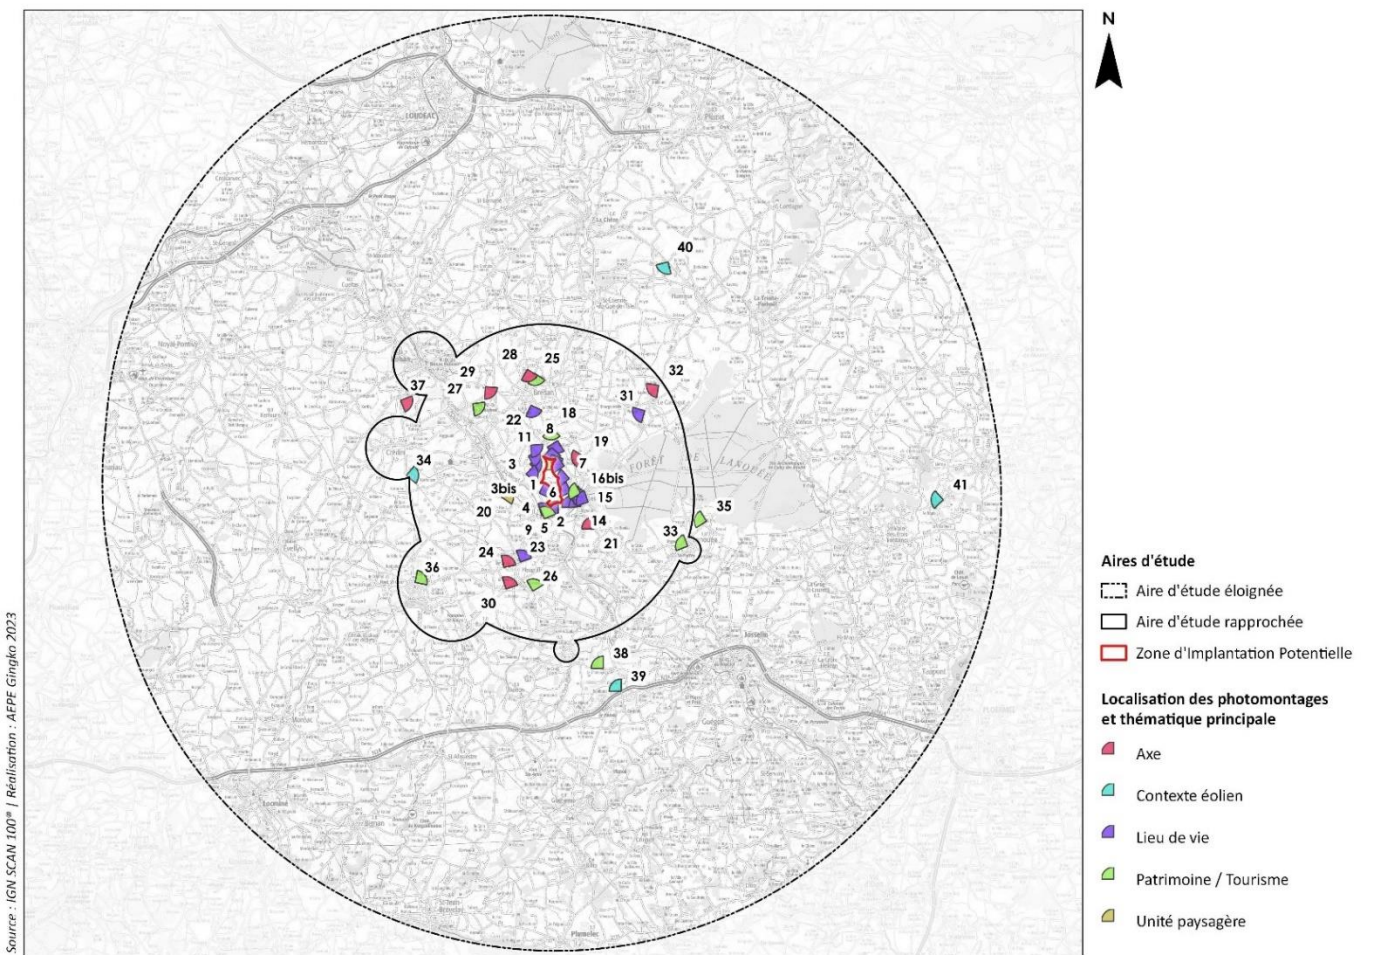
N

LOUDEAC

40

28
25
29
37
27
32
31
22
18
8
11
19
34
3
7
1
16bis
3bis
6
15
41
20
4
35
9
5
2
14
33
23
21
24
36
26
30
38
39

FORET DE LANOUEE

Aires d'étude
Aire d'étude éloignée
Aire d'étude rapprochée
Zone d'Implantation Potentielle

Localisation des photomontages et thématique principale
Axe
Contexte éolien
Lieu de vie
Patrimoine / Tourisme
Unité paysagère

Source : IGN SCAN 100® / Réalisation : AFPE Gingko 2023